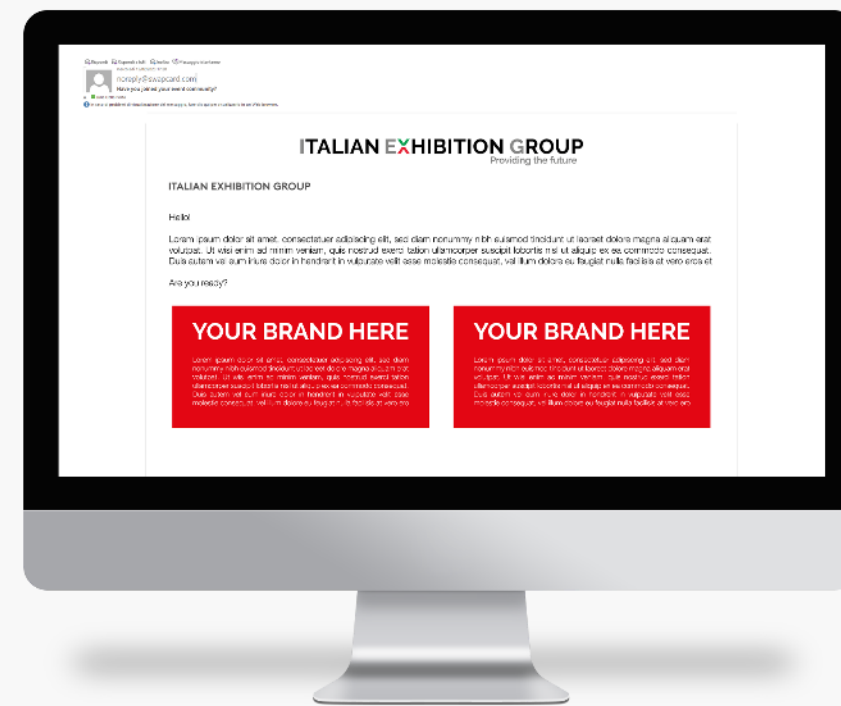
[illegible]

noreply@swapcard.com
Have you joined your event community?

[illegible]

ITALIAN EXHIBITION GROUP
Providing the future

ITALIAN EXHIBITION GROUP

Hello!

Lorem ipsum dolor sit amet, consectetuer adipiscing elit, sed diam nonummy nibh euismod tincidunt ut laoreet dolore magna aliquam erat volutpat. Ut wisi enim ad minim veniam, quis nostrud exerci tation ullamcorper suscipit lobortis nisl ut aliquip ex ea commodo consequat. Duis autem vel eum iriure dolor in hendrerit in vulputate velit esse molestie consequat, vel illum dolore eu feugiat nulla facilisis at vero eros et

Are you ready?

YOUR BRAND HERE
Lorem ipsum dolor sit amet, consectetuer adipiscing elit, sed diam nonummy nibh euismod tincidunt ut laoreet dolore magna aliquam erat volutpat. Ut wisi enim ad minim veniam, quis nostrud exerci tation ullamcorper suscipit lobortis nisl ut aliquip ex ea commodo consequat. Duis autem vel eum iriure dolor in hendrerit in vulputate velit esse molestie consequat, vel illum dolore eu feugiat nulla facilisis at vero eros

YOUR BRAND HERE
Lorem ipsum dolor sit amet, consectetuer adipiscing elit, sed diam nonummy nibh euismod tincidunt ut laoreet dolore magna aliquam erat volutpat. Ut wisi enim ad minim veniam, quis nostrud exerci tation ullamcorper suscipit lobortis nisl ut aliquip ex ea commodo consequat. Duis autem vel eum iriure dolor in hendrerit in vulputate velit esse molestie consequat, vel illum dolore eu feugiat nulla facilisis at vero eros